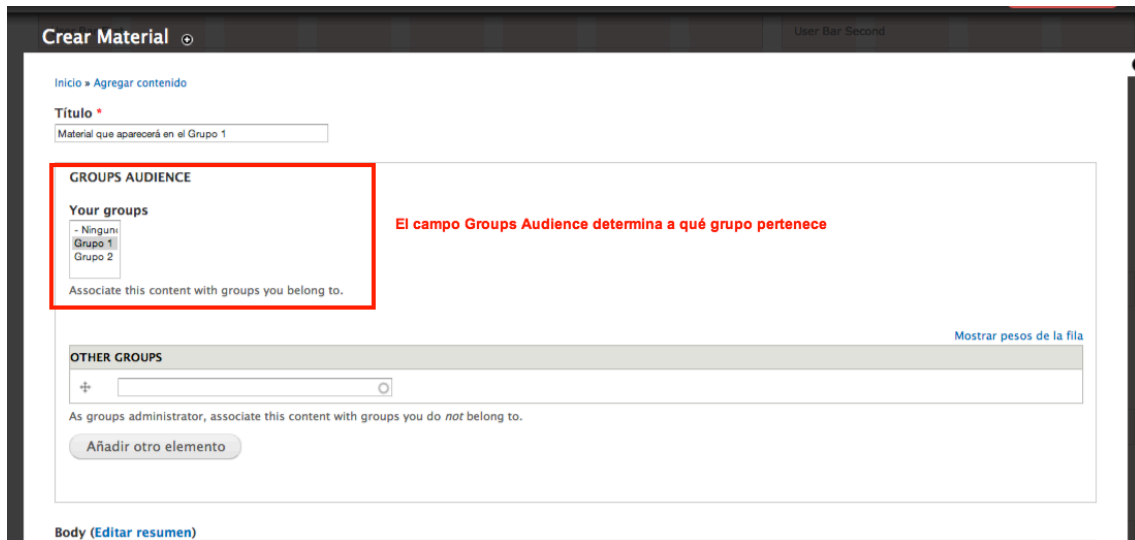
Crear Material

User Bar Second

Inicio » Agregar contenido

Título *

Material que aparecerá en el Grupo 1

GROUPS AUDIENCE

Your groups

- Ningun
Grupo 1
Grupo 2

Associate this content with groups you belong to.

El campo Groups Audience determina a qué grupo pertenece

Mostrar pesos de la fila

OTHER GROUPS

As groups administrator, associate this content with groups you do *not* belong to.

Añadir otro elemento

Body (Editar resumen)